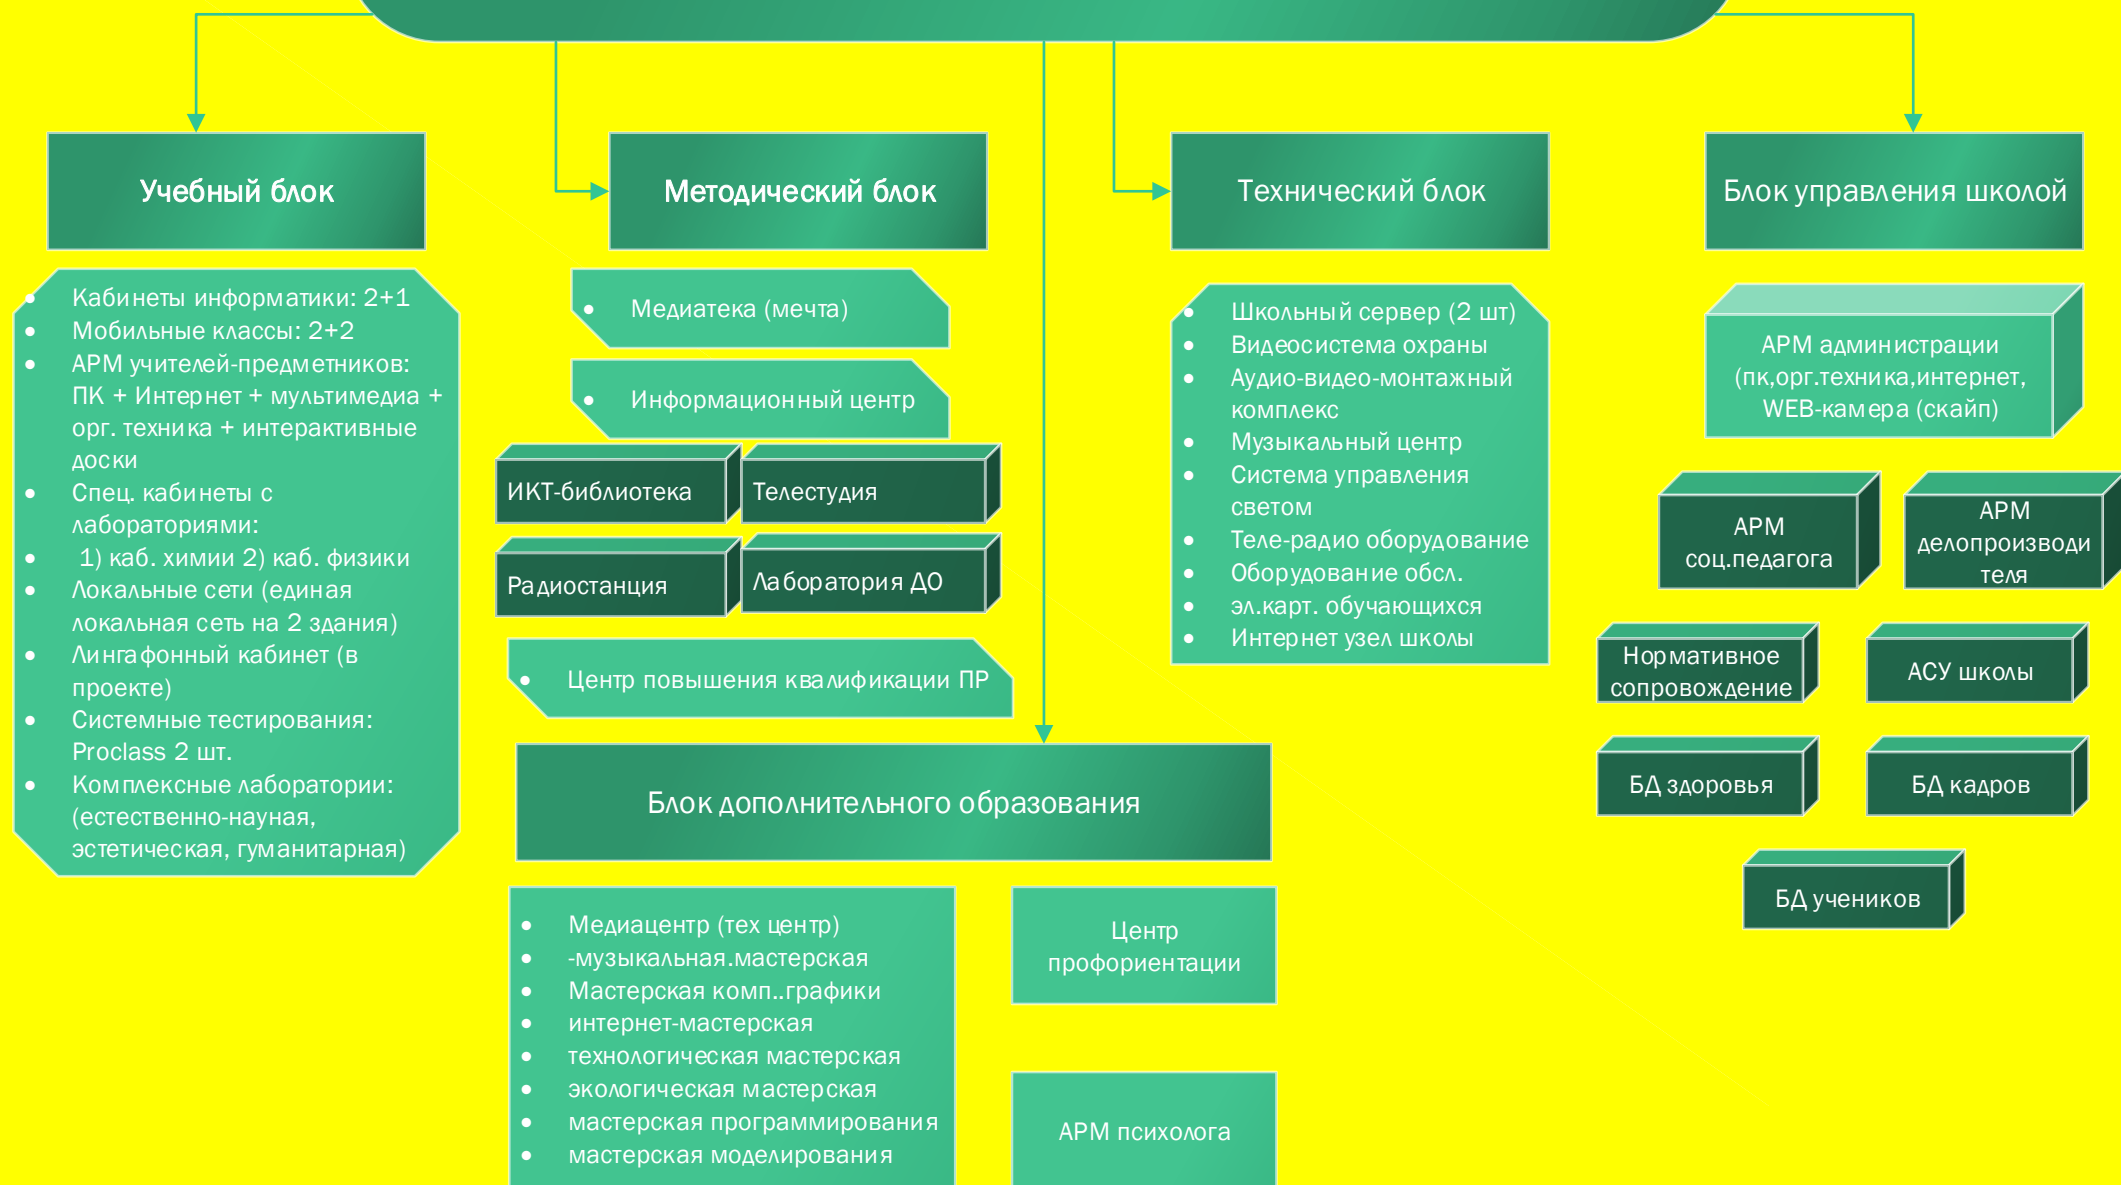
Учебный блок

Методический блок

Технический блок

Блок управления школой

- Кабинеты информатики: 2+1
- Мобильные классы: 2+2
- АРМ учителей-предметников: ПК + Интернет + мультимедиа + орг. техника + интерактивные доски
- Спец. кабинеты с лабораториями:
- 1) каб. химии 2) каб. физики
- Локальные сети (единая локальная сеть на 2 здания)
- Лингафонный кабинет (в проекте)
- Системные тестирования: Proclass 2 шт.
- Комплексные лаборатории: (естественно-науная, эстетическая, гуманитарная)

- Медиатека (мечта)

- Информационный центр

ИКТ-библиотека

Телестудия

Радиостанция

Лаборатория ДО

- Центр повышения квалификации ПР

- Школьный сервер (2 шт)
- Видеосистема охраны
- Аудио-видео-монтажный комплекс
- Музыкальный центр
- Система управления светом
- Теле-радио оборудование
- Оборудование обсл.
- эл.карт. обучающихся
- Интернет узел школы

АРМ администрации (пк,орг.техника,интернет, WEB-камера (скайп)

АРМ соц.педагога

АРМ делопроизводителя

Нормативное сопровождение

АСУ школы

БД здоровья

БД кадров

БД учеников

Блок дополнительного образования

- Медиацентр (тех центр)
- -музыкальная.мастерская
- Мастерская комп..графики
- интернет-мастерская
- технологическая мастерская
- экологическая мастерская
- мастерская программирования
- мастерская моделирования

Центр профориентации

АРМ психолога